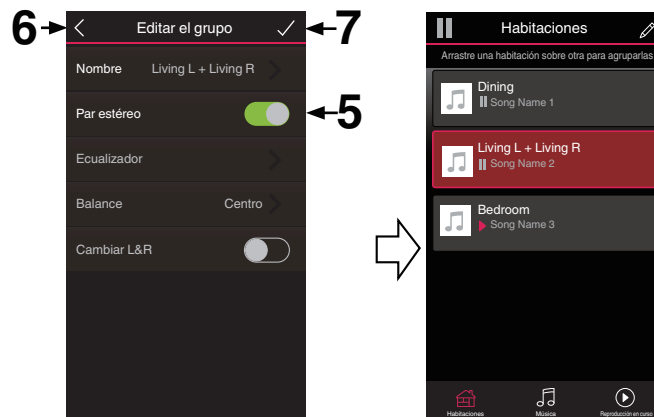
6

Editar el grupo

7

Nombre Living L + Living R

Par estéreo

5

Ecualizador

Balance Centro

Cambiar L&R

Habitaciones

Arrastre una habitación sobre otra para agruparlas

Dining
Song Name 1

Living L + Living R
Song Name 2

Bedroom
Song Name 3

Habitaciones Música Reproducción en curso